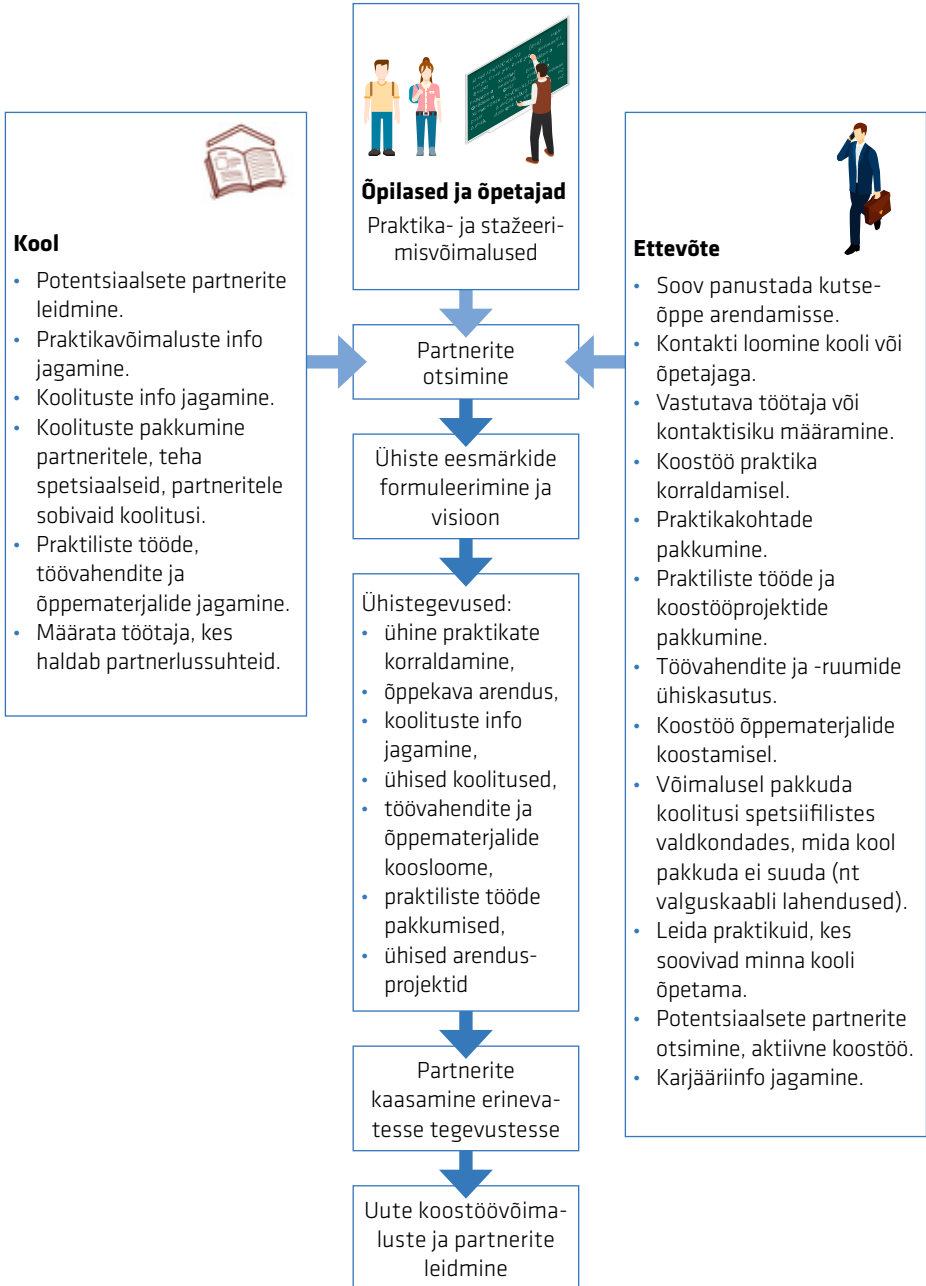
**Õpilased ja õpetajad**

Praktika- ja stažeerimisvõimalused

**Kool**

- Potentsiaalsete partnerite leidmine.
- Praktikavõimaluste info jagamine.
- Koolituste info jagamine.
- Koolituste pakkumine partneritele, teha spetsiaalseid, partneritele sobivaid koolitusi.
- Praktiliste tööde, töövahendite ja õppematerjalide jagamine.
- Määrata töötaja, kes haldab partnerlussuhteid.

**Ettevõte**

- Soov panustada kutseõppe arendamisse.
- Kontakti loomine kooli või õpetajaga.
- Vastutava töötaja või kontaktisiku määramine.
- Koostöö praktika korraldamisel.
- Praktikakohtade pakkumine.
- Praktiliste tööde ja koostööprojektide pakkumine.
- Töövahendite ja -ruumide ühiskasutus.
- Koostöö õppematerjalide koostamisel.
- Võimalusel pakkuda koolitusi spetsiifilistes valdkondades, mida kool pakkuda ei suuda (nt valguskaabli lahendused).
- Leida praktikuid, kes soovivad minna kooli õpetama.
- Potentsiaalsete partnerite otsimine, aktiivne koostöö.
- Karjääriinfo jagamine.

Partnerite otsimine

Ühiste eesmärkide formuleerimine ja visioon

Ühistegevused:
- ühine praktikate korraldamine,
- õppekava arendus,
- koolituste info jagamine,
- ühised koolitused,
- töövahendite ja õppematerjalide koosloome,
- praktiliste tööde pakkumised,
- ühised arendusprojektid

Partnerite kaasamine erinevatesse tegevustesse

Uute koostöövõimaluste ja partnerite leidmine